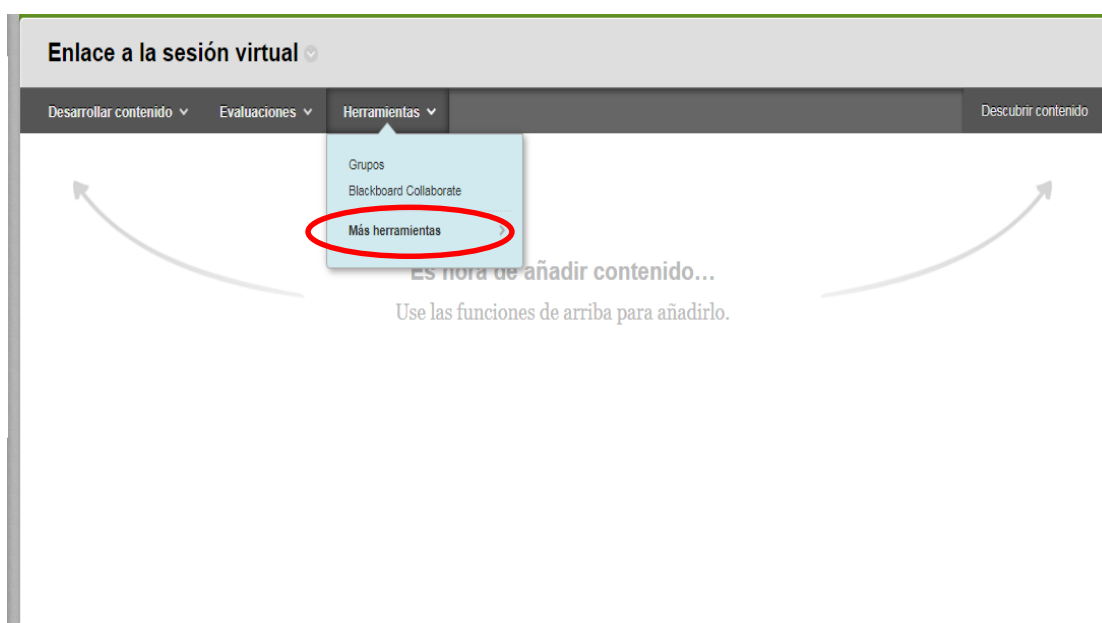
Enlace a la sesión virtual

Desarrollar contenido Evaluaciones Herramientas Descubrir contenido

Grupos
Blackboard Collaborate
Más herramientas

Es hora de añadir contenido…
Use las funciones de arriba para añadirlo.